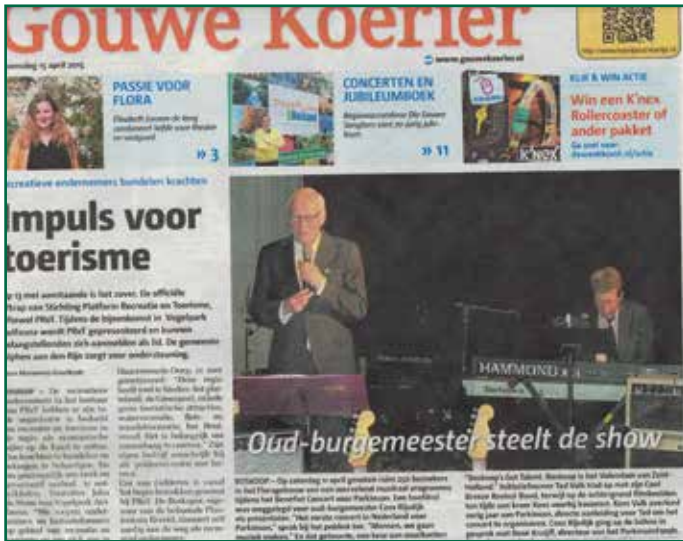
Gouwe Koerier

woensdag 15 april 2015

www.gouwekoerier.nl

PASSIE VOOR FLORA

» 3

CONCERTEN EN JUBILEUMBOEK

» 11

KLIK & WIN ACTIE

Win een K'nex Rollercoaster of ander pakket

K'NEX

Recreatieve ondernemers bundelen krachten

Impuls voor toerisme

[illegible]

HAMMOND

Oud-burgemeester steelt de show

BOSKOOP – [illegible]

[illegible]